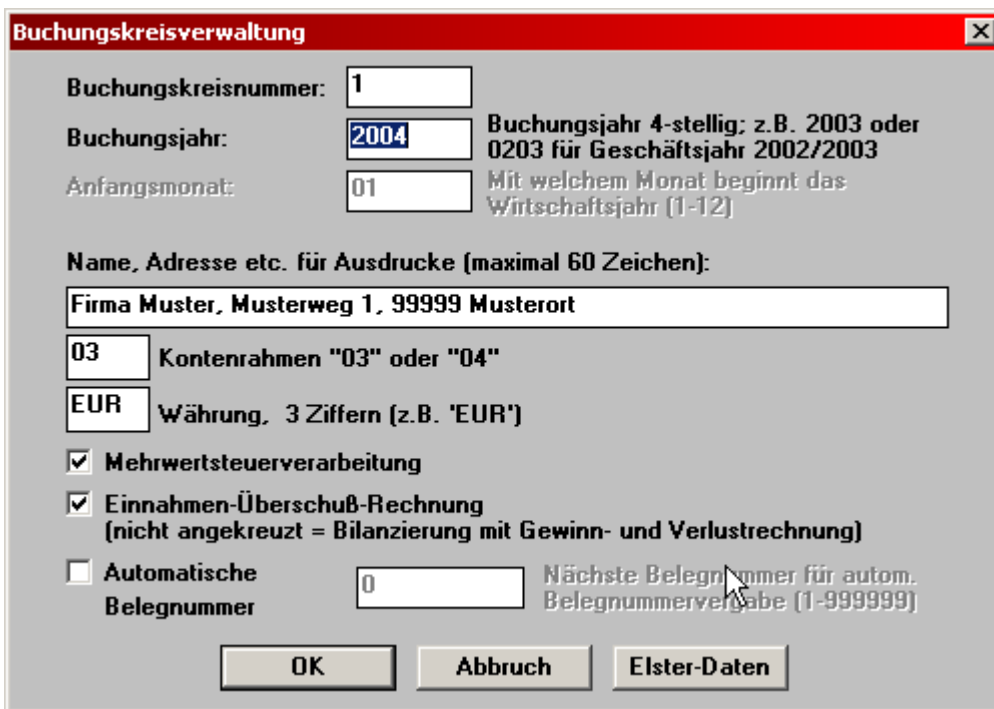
Buchungskreisverwaltung

Buchungskreisnummer: 1

Buchungsjahr: 2004 Buchungsjahr 4-stellig; z.B. 2003 oder 0203 für Geschäftsjahr 2002/2003

Anfangsmonat: 01 Mit welchem Monat beginnt das Wirtschaftsjahr (1-12)

Name, Adresse etc. für Ausdrucke (maximal 60 Zeichen):

Firma Muster, Musterweg 1, 99999 Musterort

03 Kontenrahmen "03" oder "04"

EUR Währung, 3 Ziffern (z.B. 'EUR')

Mehrwertsteuerverarbeitung

Einnahmen-Überschuß-Rechnung
(nicht angekreuzt = Bilanzierung mit Gewinn- und Verlustrechnung)

Automatische Belegnummer 0 Nächste Belegnummer für autom. Belegnummervergabe (1-999999)

OK Abbruch Elster-Daten